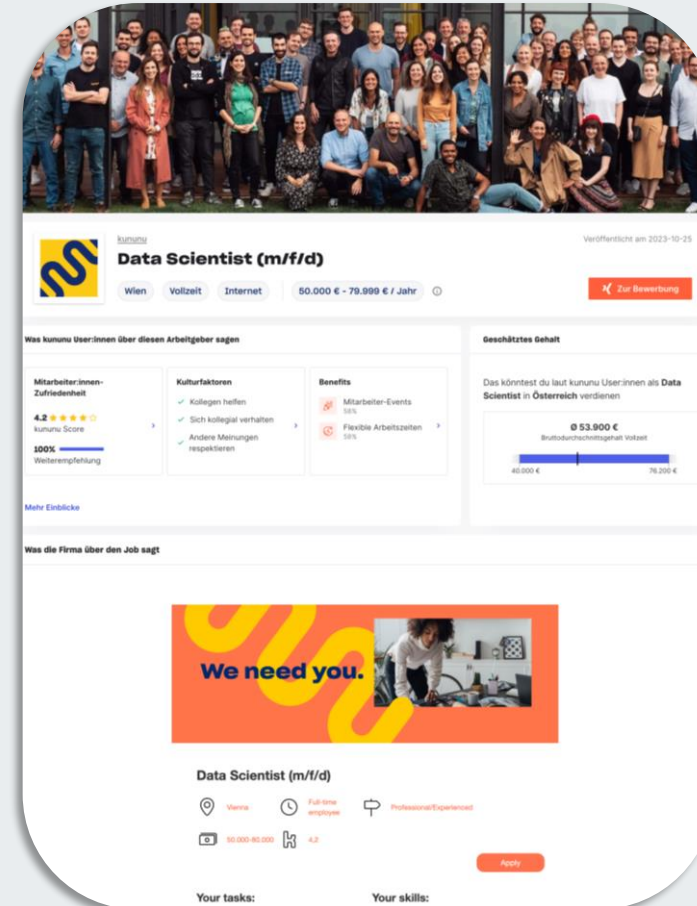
kununu

Data Scientist (m/f/d)

Veröffentlicht am 2023-10-25

Wien Vollzeit Internet 50.000 € - 79.999 € / Jahr

Zur Bewerbung

Was kununu User:innen über diesen Arbeitgeber sagen

Mitarbeiter:innen-Zufriedenheit

4.2 ★★★★☆

kununu Score

100%

Weiterempfehlung

Kulturfaktoren

✓ Kollegen helfen

✓ Sich kollegial verhalten

✓ Andere Meinungen respektieren

Benefits

Mitarbeiter-Events 58%

Flexible Arbeitszeiten 58%

Mehr Einblicke

Geschätztes Gehalt

Das könntest du laut kununu User:innen als Data Scientist in Österreich verdienen

Ø 53.900 €

Bruttodurchschnittsgehalt Vollzeit

40.000 €

76.200 €

Was die Firma über den Job sagt

We need you.

Data Scientist (m/f/d)

Vienna

Full-time employee

Professional/Experienced

50.000-80.000

4.2

Apply

Your tasks:

Your skills: